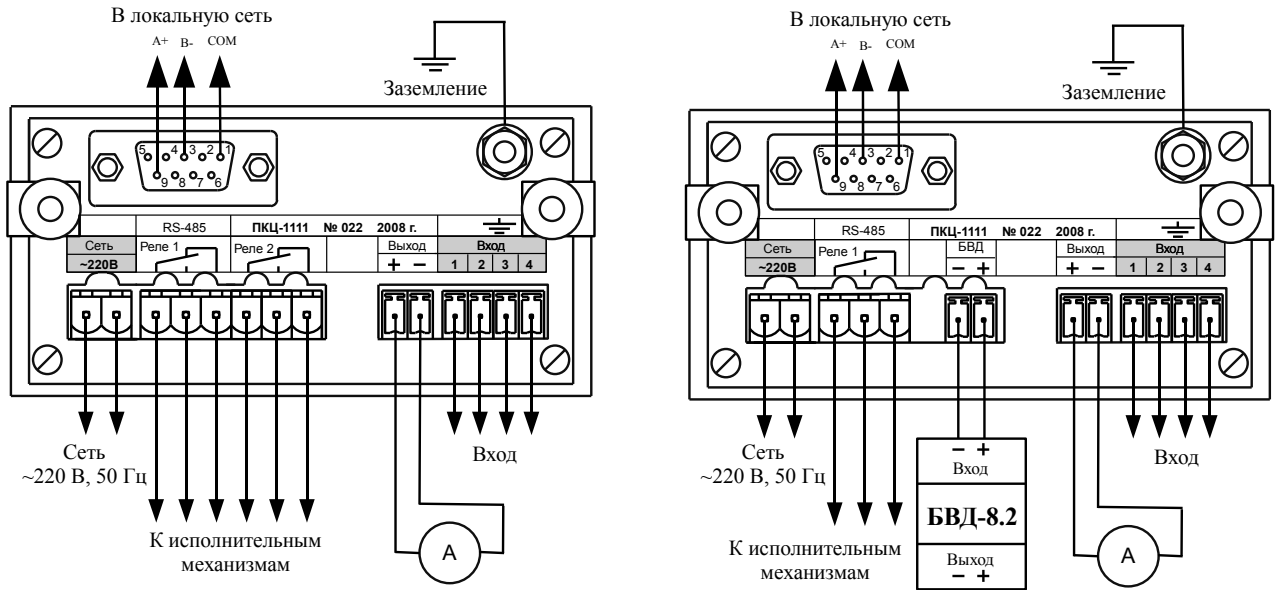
В локальную сеть

A+ B- COM

Заземление

5 4 3 2 1
9 8 7 6

RS-485 ПКЦ-1111 № 022 2008 г.

Сеть ~220В Реле 1 Реле 2 Выход + − Вход 1 2 3 4

Сеть ~220 В, 50 Гц

К исполнительным механизмам

Вход

A

В локальную сеть

A+ B- COM

Заземление

5 4 3 2 1
9 8 7 6

RS-485 ПКЦ-1111 № 022 2008 г.

Сеть ~220В Реле 1 БВД − + Выход + − Вход 1 2 3 4

Сеть ~220 В, 50 Гц

К исполнительным механизмам

− + Вход

БВД-8.2

Выход − +

Вход

A